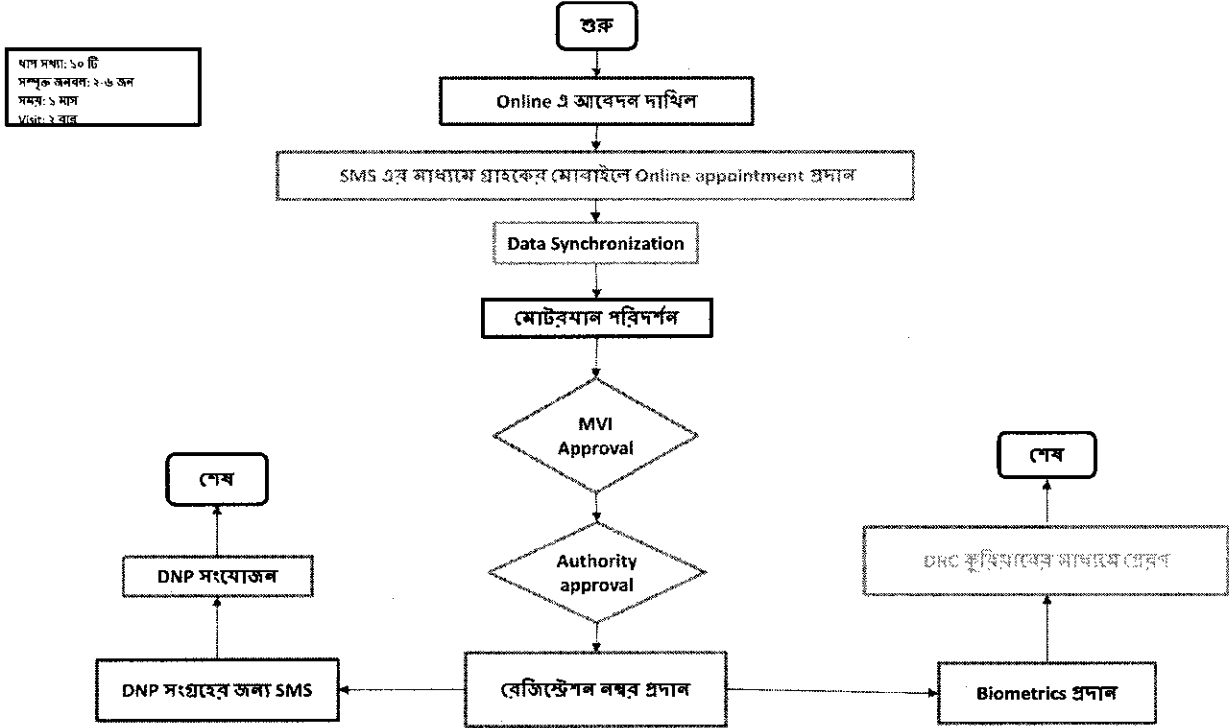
ধাপ সংখ্যা: ১০ টি
সম্পৃক্ত জনবল: ২-৬ জন
সময়: ১ মাস
Visit: ২ বার

শুরু

Online এ আবেদন দাখিল

SMS এর মাধ্যমে গ্রাহকের মোবাইলে Online appointment প্রদান

Data Synchronization

মোটরযান পরিদর্শন

MVI Approval

Authority approval

রেজিস্ট্রেশন নম্বর প্রদান

DNP সংগ্রহের জন্য SMS

DNP সংযোজন

শেষ

Biometrics প্রদান

DRC কুরিয়ারের মাধ্যমে প্রেরণ

শেষ